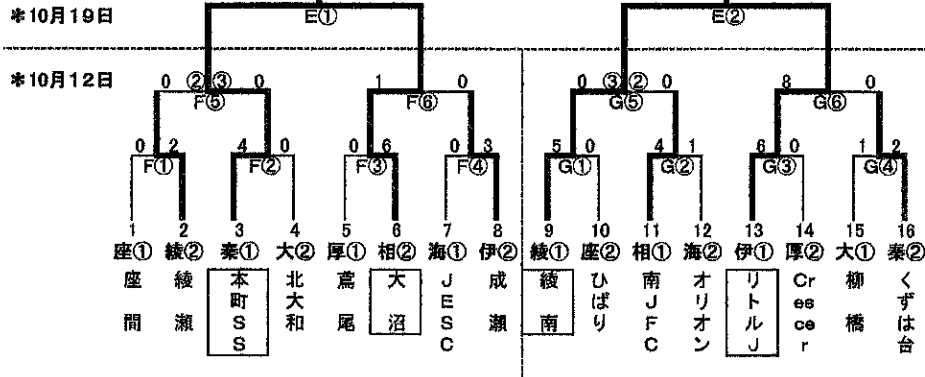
＊10月19日

E①

E②

＊10月12日

0 ②③ 0

F⑤

1

F⑥

0

0 ③② 0

G⑤

8

G⑥

0

0 2

F①

4 0

F②

0 6

F③

0 3

F④

5 0

G①

4 1

G②

6 0

G③

1 2

G④

1 座① 座間

2 綾② 綾瀬

3 秦① 本町SS

4 大② 北大和

5 厚① 鳶尾

6 相② 大沼

7 海① JESC

8 伊② 成瀬

9 綾① 綾南

10 座② ひばり

11 相① 南JFC

12 海② オリオン

13 伊① リトルJ

14 厚② Creescer

15 大① 柳橋

16 秦② くずは台